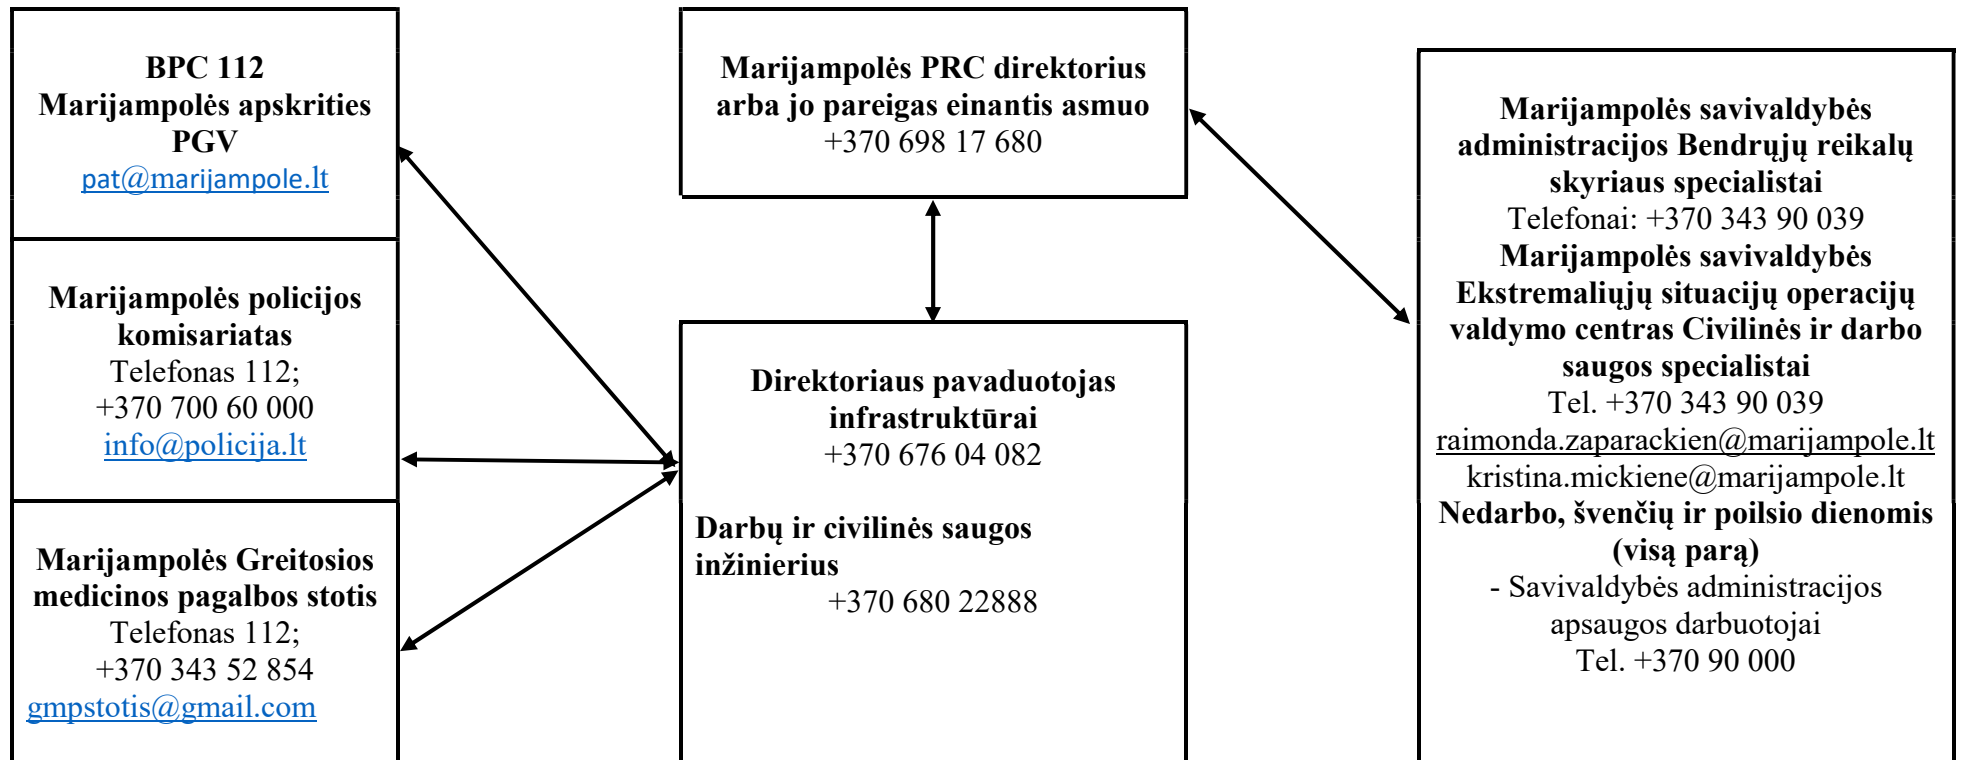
BPC 112
Marijampolės apskrities PGV
pat@marijampole.lt

Marijampolės policijos komisariatas
Telefonas 112;
+370 700 60 000
info@policija.lt

Marijampolės Greitosios medicinos pagalbos stotis
Telefonas 112;
+370 343 52 854
gmpstotis@gmail.com

Marijampolės PRC direktorius arba jo pareigas einantis asmuo
+370 698 17 680

Direktoriaus pavaduotojas infrastruktūrai
+370 676 04 082

Darbų ir civilinės saugos inžinierius
+370 680 22888

Marijampolės savivaldybės administracijos Bendrųjų reikalų skyriaus specialistai
Telefonai: +370 343 90 039
Marijampolės savivaldybės Ekstremaliųjų situacijų operacijų valdymo centras Civilinės ir darbo saugos specialistai
Tel. +370 343 90 039
raimonda.zaparackien@marijampole.lt
kristina.mickiene@marijampole.lt
Nedarbo, švenčių ir poilsio dienomis (visą parą)
- Savivaldybės administracijos apsaugos darbuotojai
Tel. +370 90 000